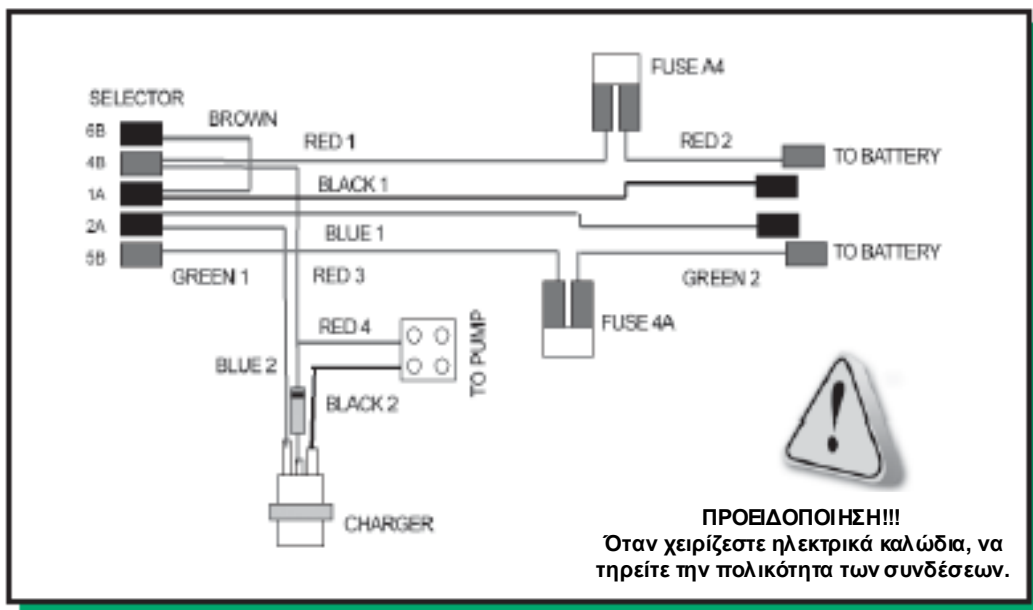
SELECTOR
6B
4B
1A
2A
5B
BROWN
RED 1
FUSE A4
RED 2
TO BATTERY
BLACK 1
BLUE 1
TO BATTERY
GREEN 1
RED 3
GREEN 2
FUSE 4A
RED 4
TO PUMP
BLUE 2
BLACK 2
CHARGER

ΠΡΟΕΙΔΟΠΟΙΗΣΗ!!!
Όταν χειρίζεστε ηλεκτρικά καλώδια, να τηρείτε την πολικότητα των συνδέσεων.